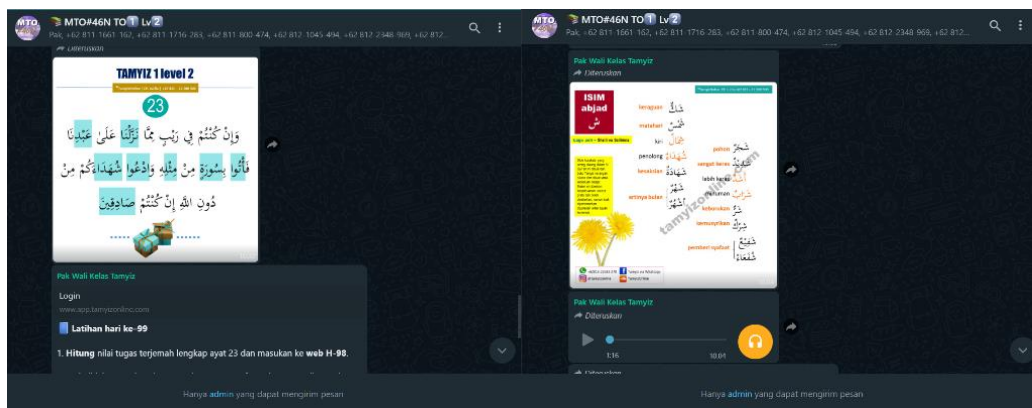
MTO#46N TO1 Lv2
Pak, +62 811 1661 162, +62 811 1716 283, +62 811 800 474, +62 812 1045 494, +62 812 2348 969, +62 812...

Diteruskan

TAMYIZ 1 level 2

23

وَإِن كُنتُمْ فِي رَيْبٍ مِّمَّا نَزَّلْنَا عَلَىٰ عَبْدِنَا فَأْتُوا بِسُورَةٍ مِّن مِّثْلِهِ وَادْعُوا شُهَدَاءَكُم مِّن دُونِ اللَّهِ إِن كُنتُمْ صَادِقِينَ

Pak Wali Kelas Tamyiz

Login

www.app.tamyizonline.com

Latihan hari ke-99

1. Hitung nilai tugas terjemah lengkap ayat 23 dan masukan ke web H-98.

Hanya admin yang dapat mengirim pesan

MTO#46N TO1 Lv2
Pak, +62 811 1661 162, +62 811 1716 283, +62 811 800 474, +62 812 1045 494, +62 812 2348 969, +62 812...

Pak Wali Kelas Tamyiz

Diteruskan

ISIM abjad

tamyizonline.com

Pak Wali Kelas Tamyiz

Diteruskan

1:16

10:01

Diteruskan

Hanya admin yang dapat mengirim pesan